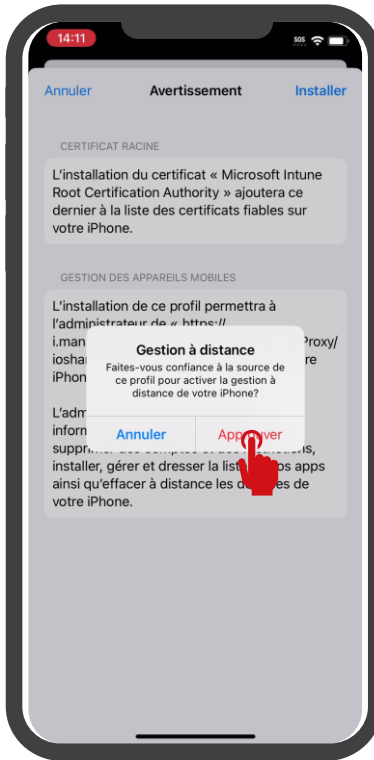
14:11

SOS

Annuler Avertissement Installer

CERTIFICAT RACINE

L'installation du certificat « Microsoft Intune Root Certification Authority » ajoutera ce dernier à la liste des certificats fiables sur votre iPhone.

GESTION DES APPAREILS MOBILES

L'installation de ce profil permettra à l'administrateur de « https:// i.man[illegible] Proxy/ ioshar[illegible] re iPhon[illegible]

L'adm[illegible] inform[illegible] supprimer des comptes et des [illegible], installer, gérer et dresser la liste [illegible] apps ainsi qu'effacer à distance les d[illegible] de votre iPhone.

Gestion à distance

Faites-vous confiance à la source de ce profil pour activer la gestion à distance de votre iPhone?

Annuler

App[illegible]ver